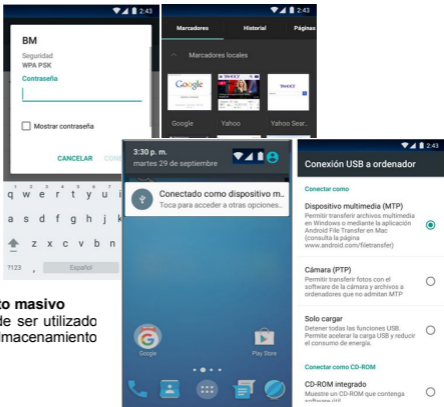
2:43

BM

Seguridad
WPA PSK

Contraseña

Mostrar contraseña

CANCELAR CON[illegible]

q w e r t y u i o p
a s d f g h j k
z x c v b n
?123 Español

2:43

Marcadores Historial Páginas

Marcadores locales

Google Yahoo Yahoo Sear...

to masivo
de ser utilizado
macenamiento

3:30 p. m.
martes 29 de septiembre

Conectado como dispositivo m...
Toca para acceder a otras opciones...

Google Play Store

2:43

Conexión USB a ordenador

Conectar como

Dispositivo multimedia (MTP)
Permitir transferir archivos multimedia en Windows o mediante la aplicación Android File Transfer en Mac (consulta la página www.android.com/filetransfer)

Cámara (PTP)
Permitir transferir fotos con el software de la cámara y archivos a ordenadores que no admitan MTP

Solo cargar
Detener todas las funciones USB. Permite acelerar la carga USB y reducir el consumo de energía.

Conectar como CD-ROM

CD-ROM integrado
Muestre un CD-ROM que contenga software útil